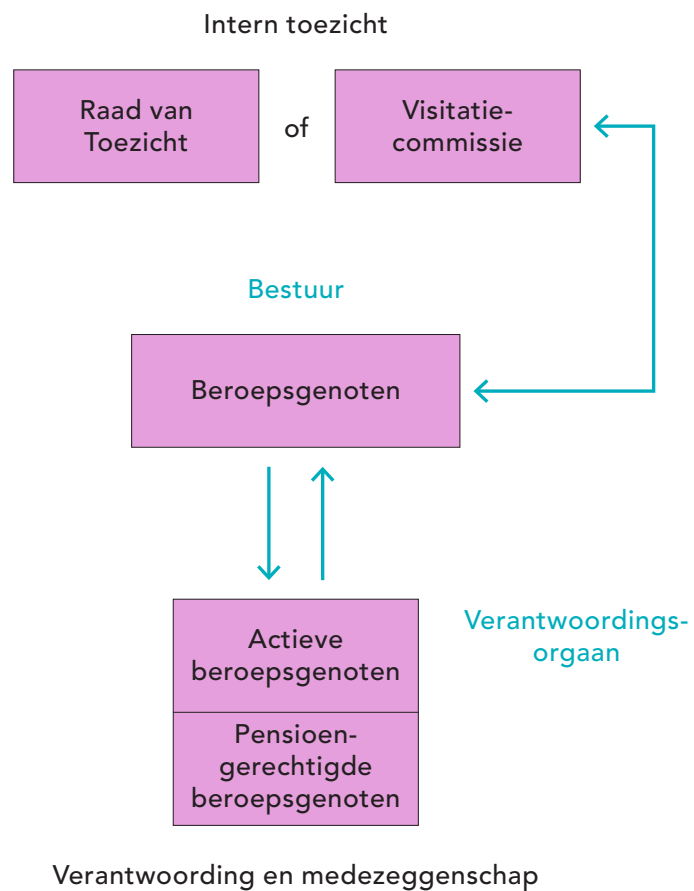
Intern toezicht

Raad van Toezicht

of

Visitatiecommissie

Bestuur

Beroepsgenoten

Actieve beroepsgenoten

Pensioengerechtigde beroepsgenoten

Verantwoordingsorgaan

Verantwoording en medezeggenschap